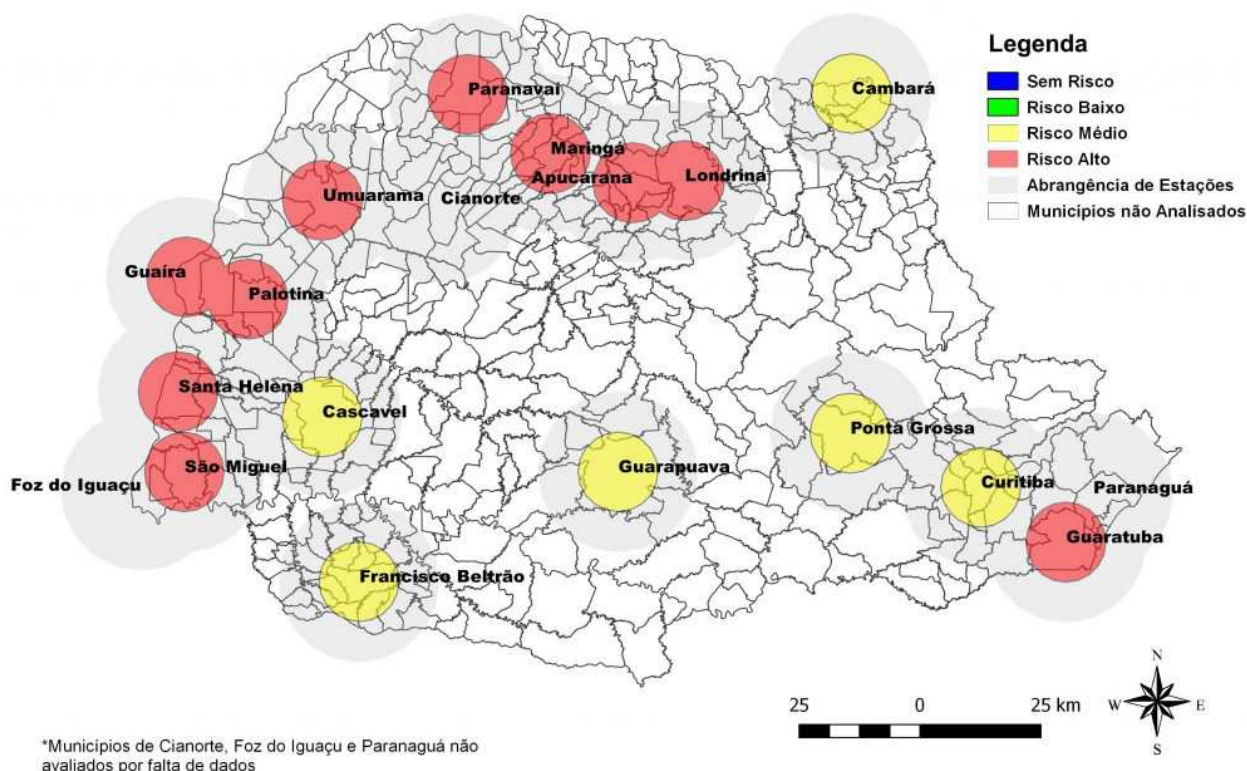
Legenda
Sem Risco
Risco Baixo
Risco Médio
Risco Alto
Abrangência de Estações
Municípios não Analisados

Paranavaí
Cambará
Maringá
Apucarana
Londrina
Umuarama
Cianorte
Guaíra
Palotina
Santa Helena
Cascavel
São Miguel
Foz do Iguaçu
Guarapuava
Ponta Grossa
Curitiba
Paranaguá
Guaratuba
Francisco Beltrão

25 0 25 km
N
W E
S

*Municípios de Cianorte, Foz do Iguaçu e Paranaguá não avaliados por falta de dados